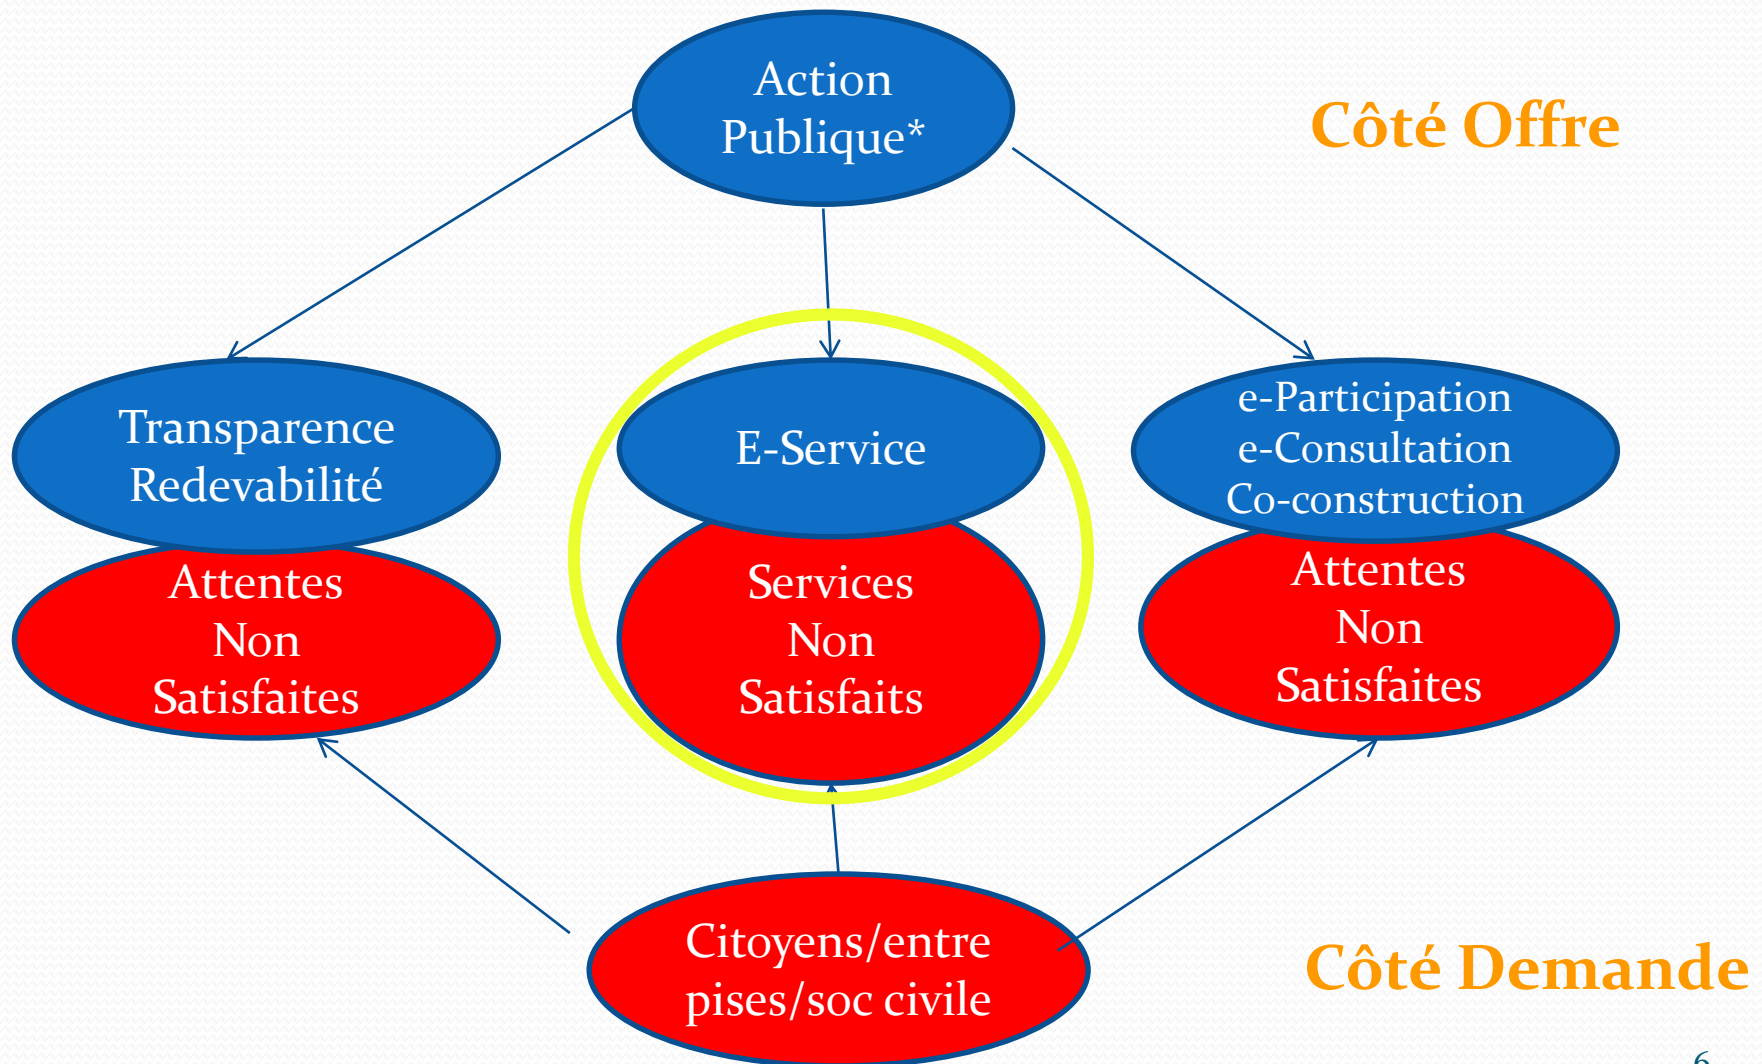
Action Publique*

Côté Offre

Transparence Redevabilité

E-Service

e-Participation e-Consultation Co-construction

Attentes Non Satisfaites

Services Non Satisfaits

Attentes Non Satisfaites

Citoyens/entre pises/soc civile

Côté Demande

6